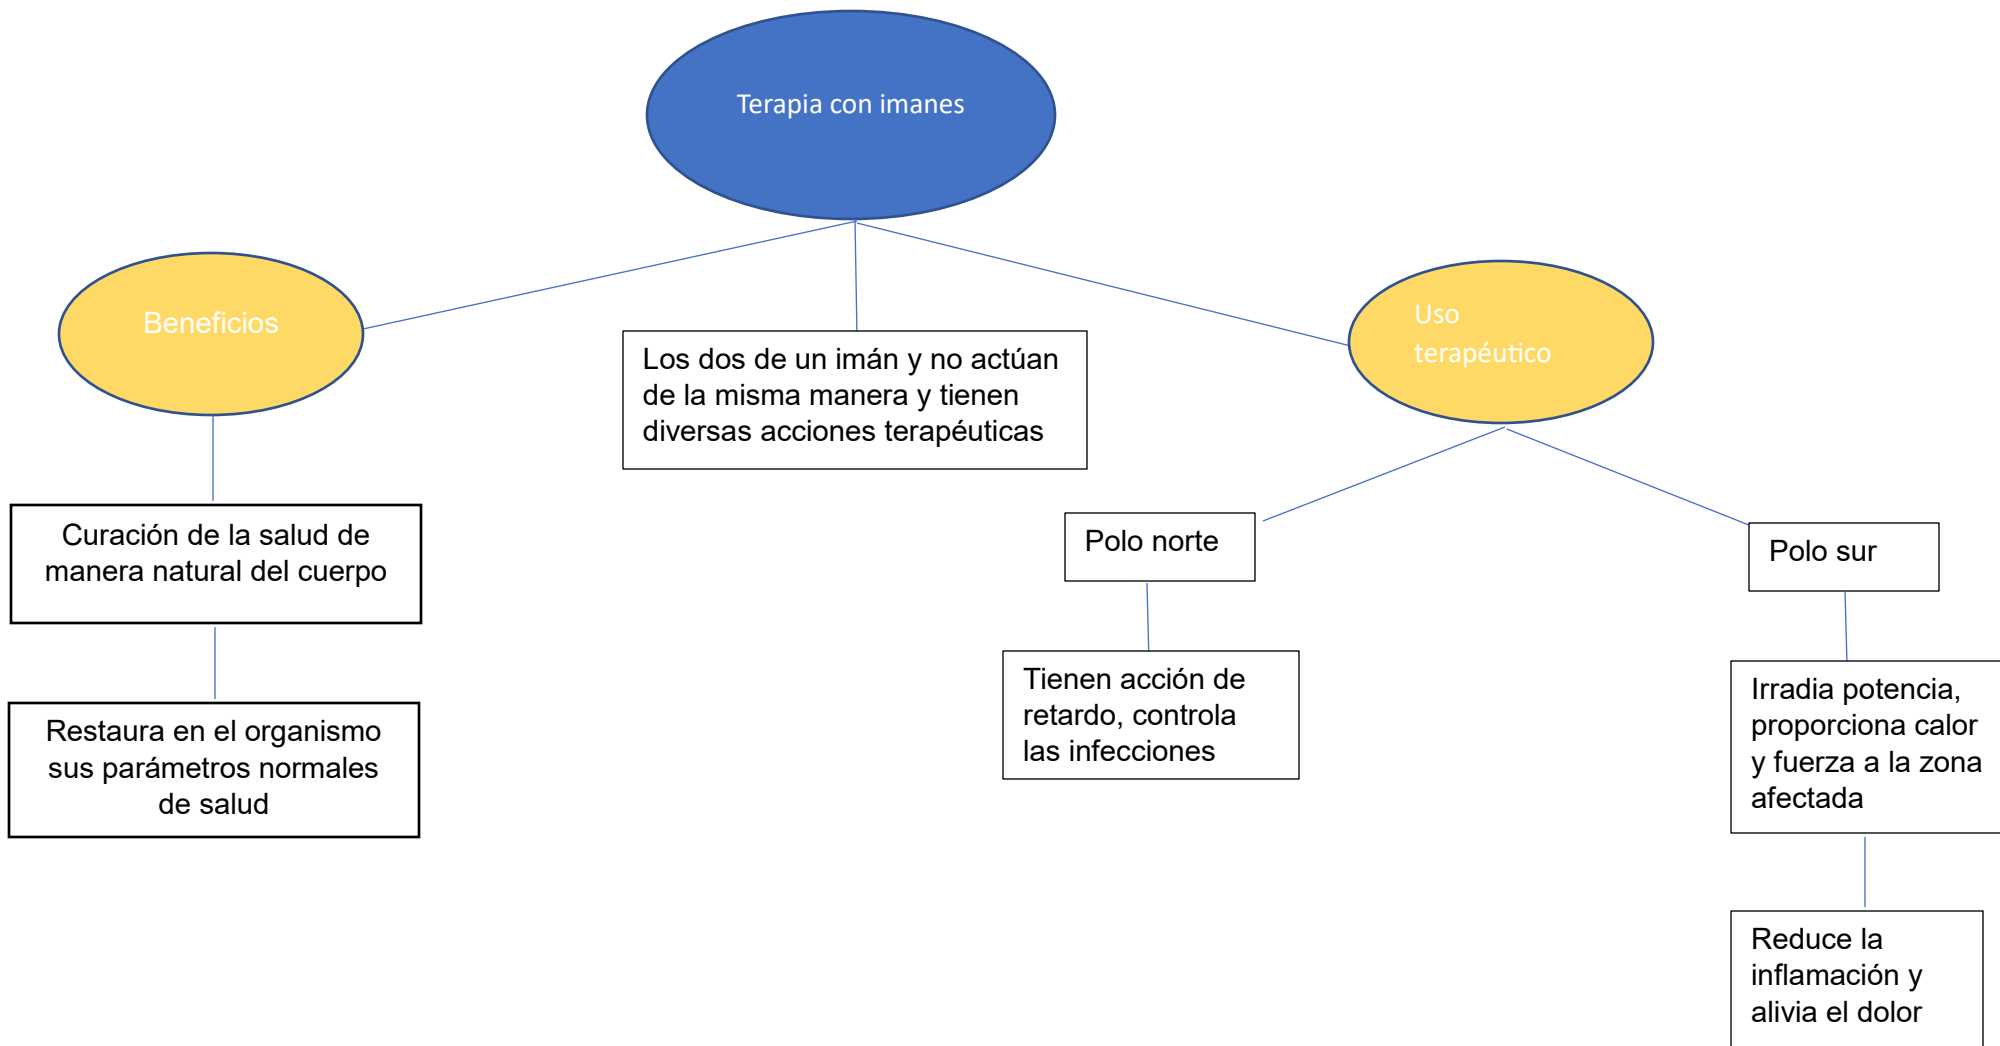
Terapia con imanes

Beneficios

Los dos de un imán y no actúan de la misma manera y tienen diversas acciones terapéuticas

Uso terapéutico

Curación de la salud de manera natural del cuerpo

Restaura en el organismo sus parámetros normales de salud

Polo norte

Tienen acción de retardo, controla las infecciones

Polo sur

Irradia potencia, proporciona calor y fuerza a la zona afectada

Reduce la inflamación y alivia el dolor